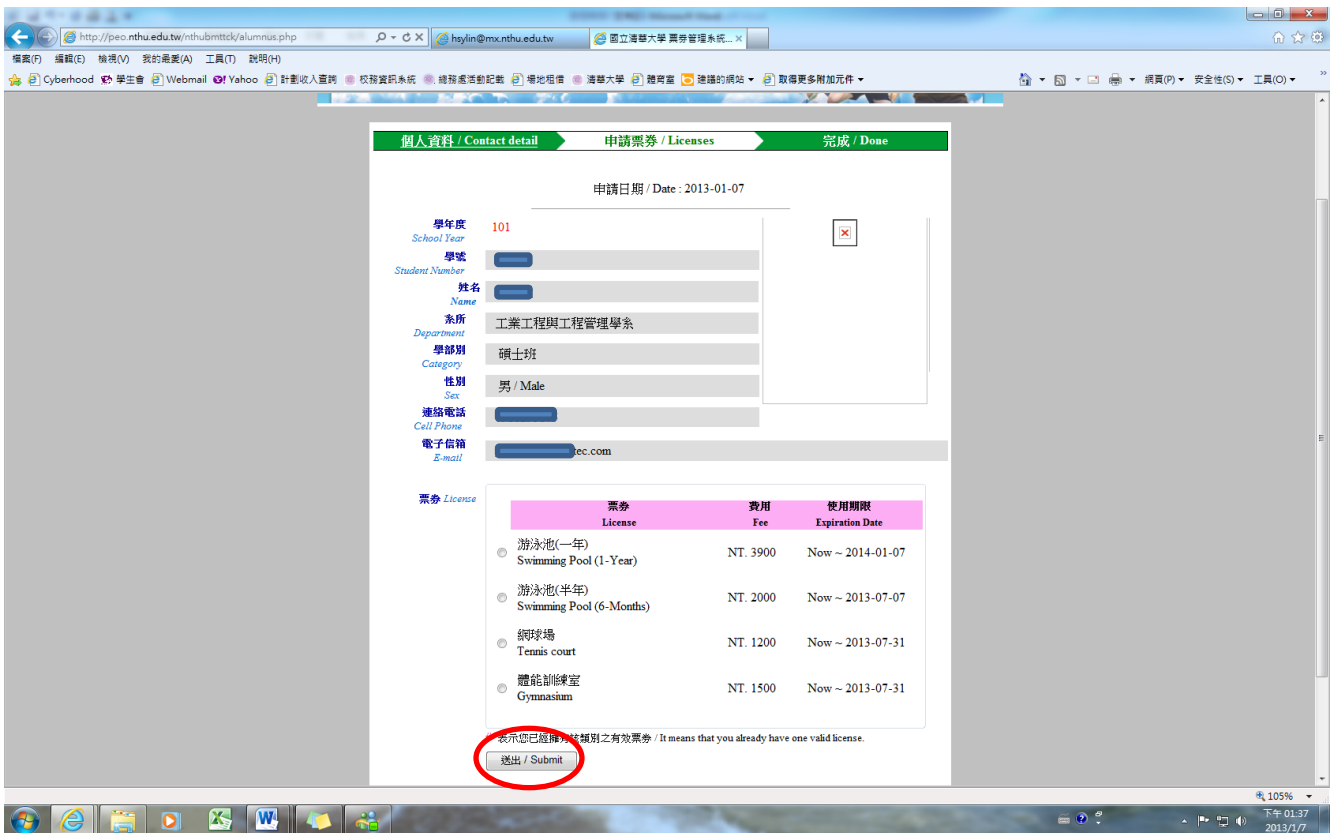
http://peo.nthu.edu.tw/nthubmttck/alumnus.php
hsylin@mx.nthu.edu.tw
國立清華大學 票券管理系統...

檔案(F) 編輯(E) 檢視(V) 我的最愛(A) 工具(T) 說明(H)

Cyberhood 學生會 Webmail Yahoo 計劃收入查詢 校務資訊系統 總務處活動記載 場地租借 清華大學 體育室 建議的網站 取得更多附加元件

網頁(P) 安全性(S) 工具(O)

個人資料 / Contact detail
申請票券 / Licenses
完成 / Done

申請日期 / Date : 2013-01-07

學年度 School Year 101

學號 Student Number

姓名 Name

系所 Department 工業工程與工程管理學系

學部別 Category 碩士班

性別 Sex 男 / Male

連絡電話 Cell Phone

電子信箱 E-mail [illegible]tec.com

票券 License

| 票券 License | 費用 Fee | 使用期限 Expiration Date |
|---|---|---|
| 游泳池(一年) Swimming Pool (1-Year) | NT. 3900 | Now ~ 2014-01-07 |
| 游泳池(半年) Swimming Pool (6-Months) | NT. 2000 | Now ~ 2013-07-07 |
| 網球場 Tennis court | NT. 1200 | Now ~ 2013-07-31 |
| 體能訓練室 Gymnasium | NT. 1500 | Now ~ 2013-07-31 |

表示您已經擁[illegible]類別之有效票券 / It means that you already have one valid license.

送出 / Submit

105%

下午 01:37
2013/1/7